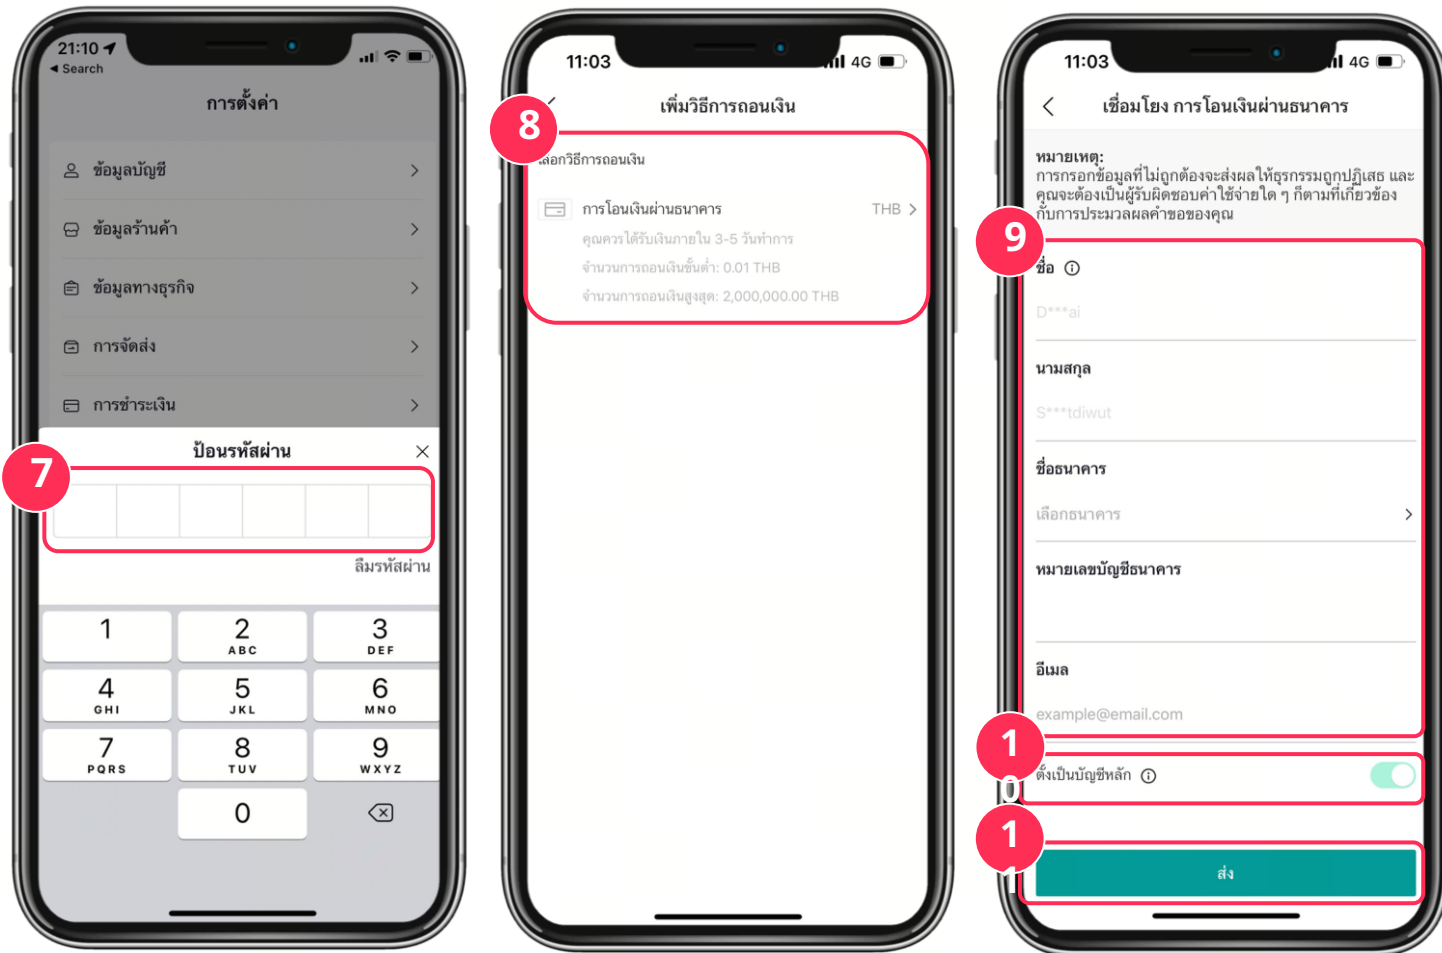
21:10
◂ Search
การตั้งค่า
ข้อมูลบัญชี
ข้อมูลร้านค้า
ข้อมูลทางธุรกิจ
การจัดส่ง
การชำระเงิน
ป้อนรหัสผ่าน
7
ลืมรหัสผ่าน
1
2 ABC
3 DEF
4 GHI
5 JKL
6 MNO
7 PQRS
8 TUV
9 WXYZ
0

11:03
4G
8
เพิ่มวิธีการถอนเงิน
เลือกวิธีการถอนเงิน
การโอนเงินผ่านธนาคาร
THB
คุณควรได้รับเงินภายใน 3-5 วันทำการ
จำนวนการถอนเงินขั้นต่ำ: 0.01 THB
จำนวนการถอนเงินสูงสุด: 2,000,000.00 THB

11:03
4G
เชื่อมโยง การโอนเงินผ่านธนาคาร
หมายเหตุ:
การกรอกข้อมูลที่ไม่ถูกต้องจะส่งผลให้ธุรกรรมถูกปฏิเสธ และคุณจะต้องเป็นผู้รับผิดชอบค่าใช้จ่ายใด ๆ ก็ตามที่เกี่ยวข้องกับการประมวลผลคำขอของคุณ
9
ชื่อ
D***ai
นามสกุล
S***tdiwut
ชื่อธนาคาร
เลือกธนาคาร
หมายเลขบัญชีธนาคาร
อีเมล
example@email.com
10
ตั้งเป็นบัญชีหลัก
11
ส่ง